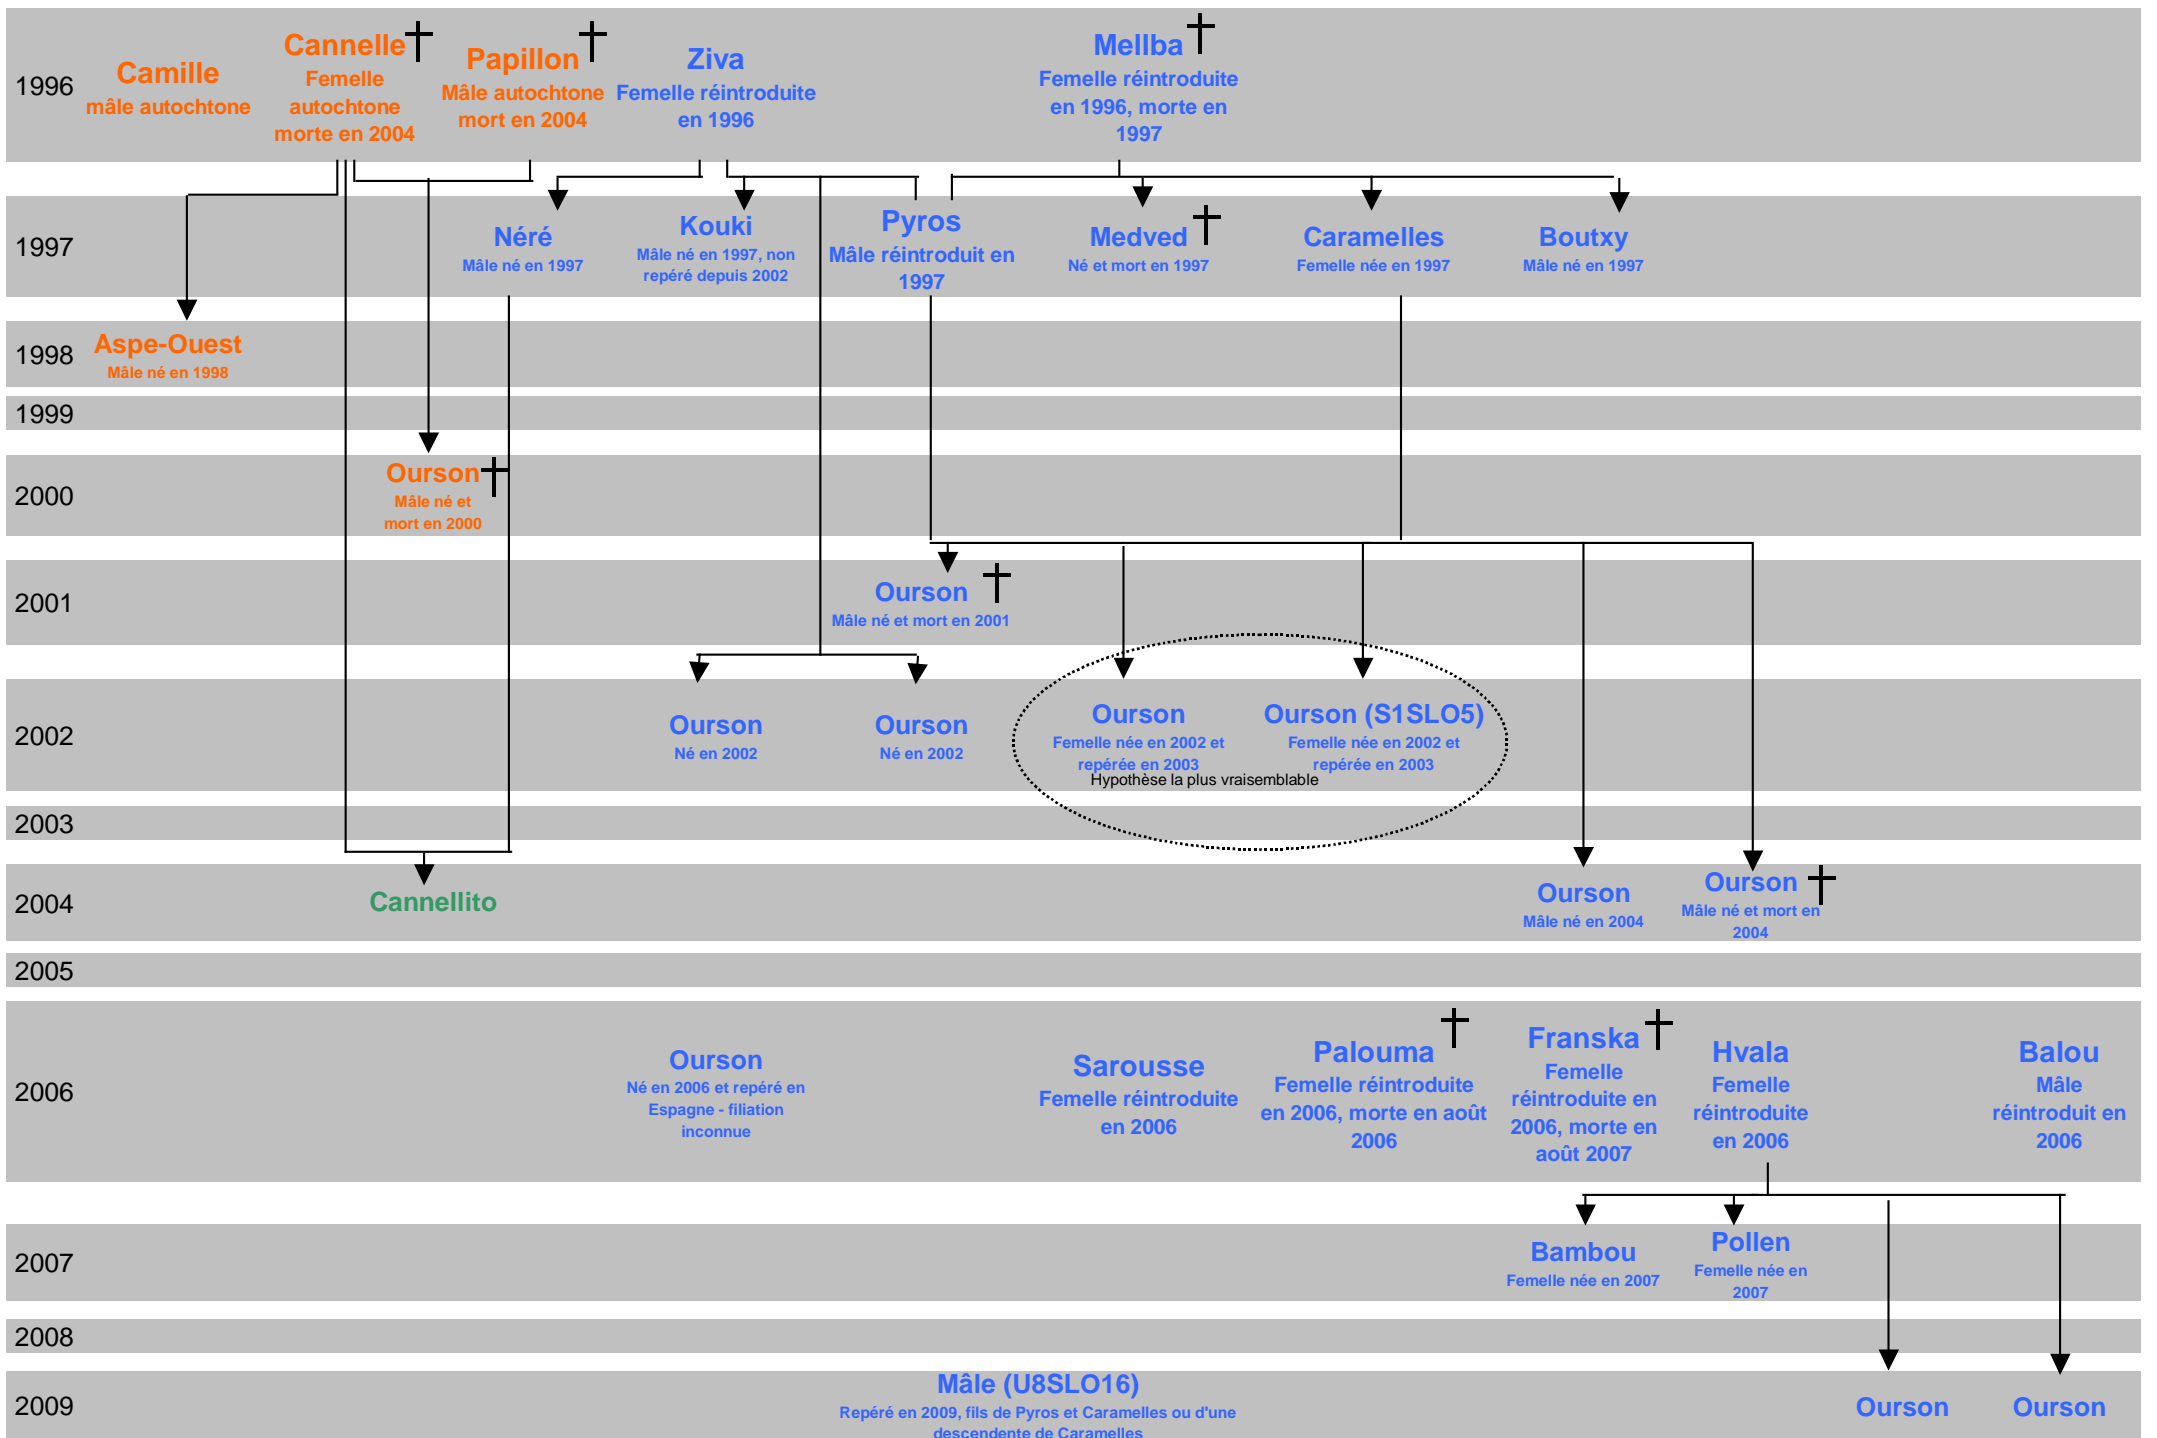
1996
Camille
mâle autochtone
Cannelle
Femelle autochtone morte en 2004
Papillon
Mâle autochtone mort en 2004
Ziva
Femelle réintroduite en 1996
Mellba
Femelle réintroduite en 1996, morte en 1997

1997
Néré
Mâle né en 1997
Kouki
Mâle né en 1997, non repéré depuis 2002
Pyros
Mâle réintroduit en 1997
Medved
Né et mort en 1997
Caramelles
Femelle née en 1997
Boutxy
Mâle né en 1997

1998
Aspe-Ouest
Mâle né en 1998

1999

2000
Ourson
Mâle né et mort en 2000

2001
Ourson
Mâle né et mort en 2001

2002
Ourson
Né en 2002
Ourson
Né en 2002
Ourson
Femelle née en 2002 et repérée en 2003
Ourson (S1SLO5)
Femelle née en 2002 et repérée en 2003
Hypothèse la plus vraisemblable

2003

2004
Cannellito
Ourson
Mâle né en 2004
Ourson
Mâle né et mort en 2004

2005

2006
Ourson
Né en 2006 et repéré en Espagne - filiation inconnue
Sarousse
Femelle réintroduite en 2006
Palouma
Femelle réintroduite en 2006, morte en août 2006
Franska
Femelle réintroduite en 2006, morte en août 2007
Hvala
Femelle réintroduite en 2006
Balou
Mâle réintroduit en 2006

2007
Bambou
Femelle née en 2007
Pollen
Femelle née en 2007

2008

2009
Mâle (U8SLO16)
Repéré en 2009, fils de Pyros et Caramelles ou d'une descendente de Caramelles
Ourson
Ourson